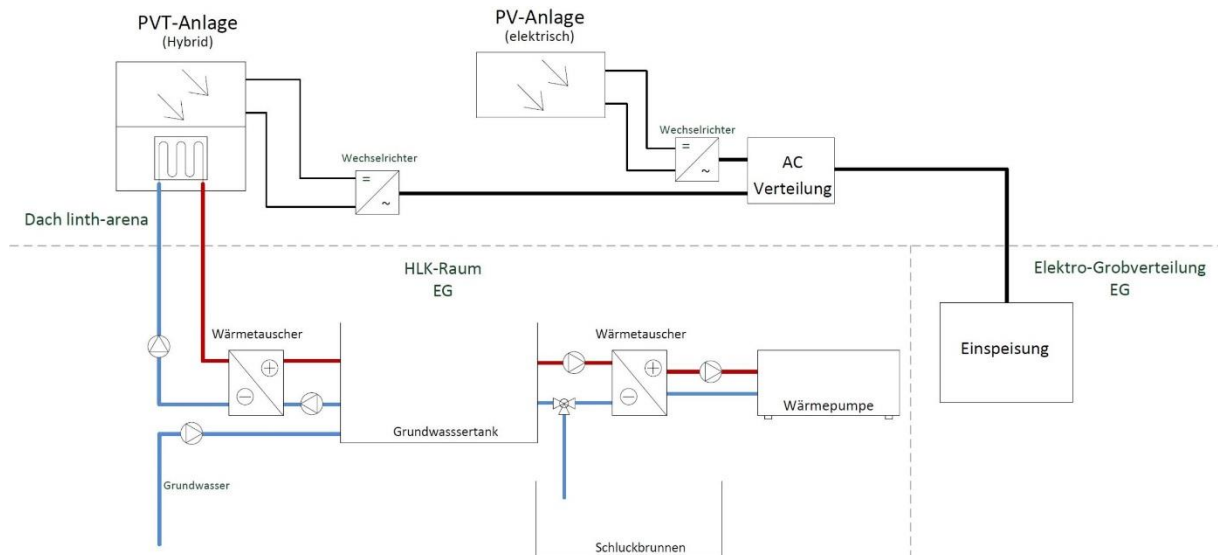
PVT-Anlage
(Hybrid)

PV-Anlage
(elektrisch)

Wechselrichter

=
~

Wechselrichter

=
~

AC
Verteilung

Dach linth-arena

HLK-Raum
EG

Elektro-Grobverteilung
EG

Wärmetauscher

Wärmetauscher

Einspeisung

Wärmepumpe

Grundwasssertank

Grundwasser

Schluckbrunnen